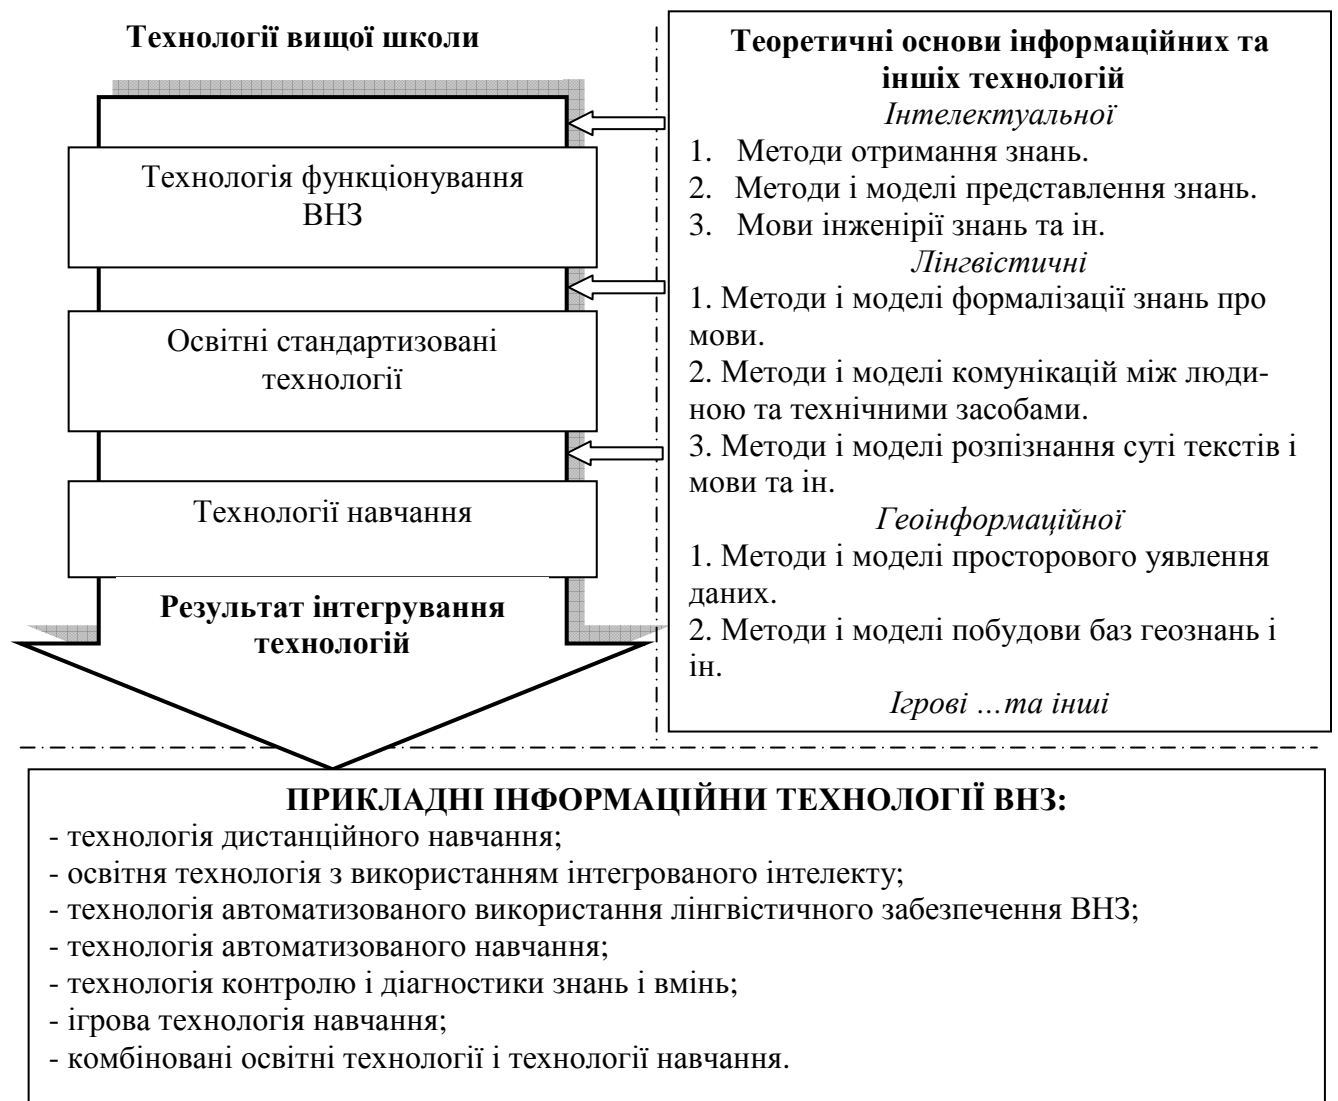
Технології вищої школи

Технологія функціонування ВНЗ

Освітні стандартизовані технології

Технології навчання

Результат інтегрування технологій

Теоретичні основи інформаційних та інших технологій

*Інтелектуальної*

1. Методи отримання знань.
2. Методи і моделі представлення знань.
3. Мови інженірії знань та ін.

*Лінгвістичні*

1. Методи і моделі формалізації знань про мови.
2. Методи і моделі комунікацій між людиною та технічними засобами.
3. Методи і моделі розпізнання суті текстів і мови та ін.

*Геоінформаційної*

1. Методи і моделі просторового уявлення даних.
2. Методи і моделі побудови баз геознань і ін.

*Ігрові …та інші*

ПРИКЛАДНІ ІНФОРМАЦІЙНИ ТЕХНОЛОГІЇ ВНЗ:
- технологія дистанційного навчання;
- освітня технологія з використанням інтегрованого інтелекту;
- технологія автоматизованого використання лінгвістичного забезпечення ВНЗ;
- технологія автоматизованого навчання;
- технологія контролю і діагностики знань і вмінь;
- ігрова технологія навчання;
- комбіновані освітні технології і технології навчання.